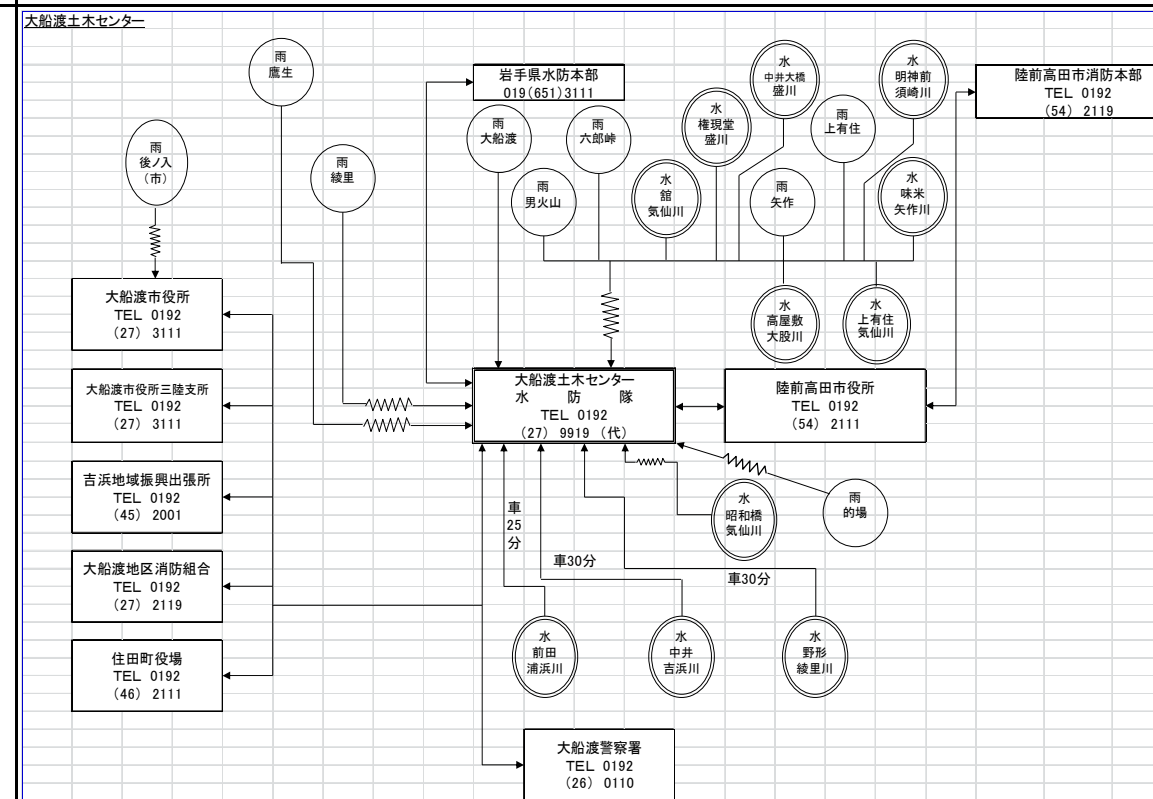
大船渡土木センター

雨
鷹生

岩手県水防本部
019(651)3111

水
中井大橋
盛川

水
明神前
須崎川

陸前高田市消防本部
TEL 0192
(54) 2119

雨
後ノ入
(市)

雨
綾里

雨
大船渡

雨
六郎峠

水
権現堂
盛川

雨
上有住

雨
男火山

水
舘
気仙川

雨
矢作

水
味米
矢作川

水
高屋敷
大股川

水
上有住
気仙川

大船渡市役所
TEL 0192
(27) 3111

大船渡市役所三陸支所
TEL 0192
(27) 3111

大船渡土木センター
水 防 隊
TEL 0192
(27) 9919 (代)

陸前高田市役所
TEL 0192
(54) 2111

吉浜地域振興出張所
TEL 0192
(45) 2001

車
25
分

水
昭和橋
気仙川

雨
的場

車30分

車30分

大船渡地区消防組合
TEL 0192
(27) 2119

水
前田
浦浜川

水
中井
吉浜川

水
野形
綾里川

住田町役場
TEL 0192
(46) 2111

大船渡警察署
TEL 0192
(26) 0110